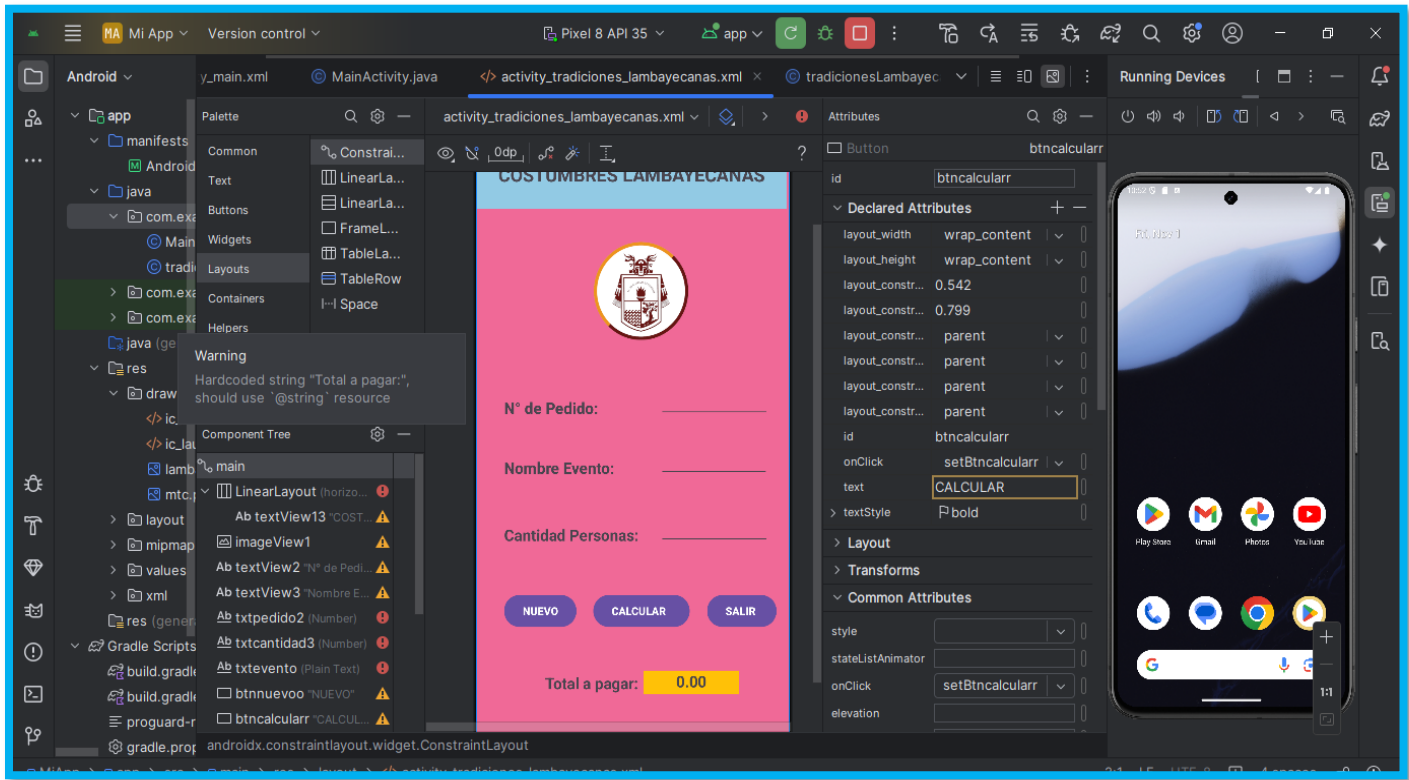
MA Mi App Version control
Pixel 8 API 35 app

Android
y_main.xml MainActivity.java activity_tradiciones_lambayecanas.xml tradicionesLambayec
Running Devices

app
manifests
Android
java
com.exa
Main
tradi
com.exa
com.exa
java (ge
res
draw
ic_
ic_lau
lamb
mtc.p
layout
mipmap
values
xml
res (gene
Gradle Scripts
build.gradle
build.gradle
proguard-r
gradle.prop

Palette
Common
Text
Buttons
Widgets
Layouts
Containers
Helpers
Constrai...
LinearLa...
LinearLa...
FrameL...
TableLa...
TableRow
Space

Warning
Hardcoded string "Total a pagar:", should use `@string` resource

Component Tree
main
LinearLayout (horizo...
Ab textView13 "COST...
imageView1
Ab textView2 "N° de Pedi...
Ab textView3 "Nombre E...
Ab txtpedido2 (Number)
Ab txtcantidad3 (Number)
Ab txtevento (Plain Text)
btnnuevoo "NUEVO"
btncalcularr "CALCUL...

activity_tradiciones_lambayecanas.xml
0dp

COSTUMBRES LAMBAYECANAS
N° de Pedido:
Nombre Evento:
Cantidad Personas:
NUEVO
CALCULAR
SALIR
Total a pagar:
0.00

Attributes
Button btncalcularr
id btncalcularr
Declared Attributes
layout_width wrap_content
layout_height wrap_content
layout_constr... 0.542
layout_constr... 0.799
layout_constr... parent
layout_constr... parent
layout_constr... parent
layout_constr... parent
id btncalcularr
onClick setBtncalcularr
text CALCULAR
textStyle bold
Layout
Transforms
Common Attributes
style
stateListAnimator
onClick setBtncalcularr
elevation

Play Store
Gmail
Photos
YouTube
1:1

androidx.constraintlayout.widget.ConstraintLayout